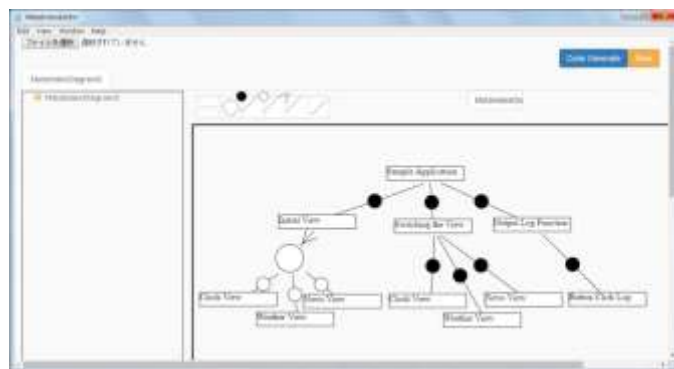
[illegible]
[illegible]
ファイルを選択 選択されていません
Code Generate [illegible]
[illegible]
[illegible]
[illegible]
Simple Application
Initial View
Switching the View
Output Log Function
Clock View
Weather View
Memo View
Clock View
Weather View
Memo View
Button Click Log